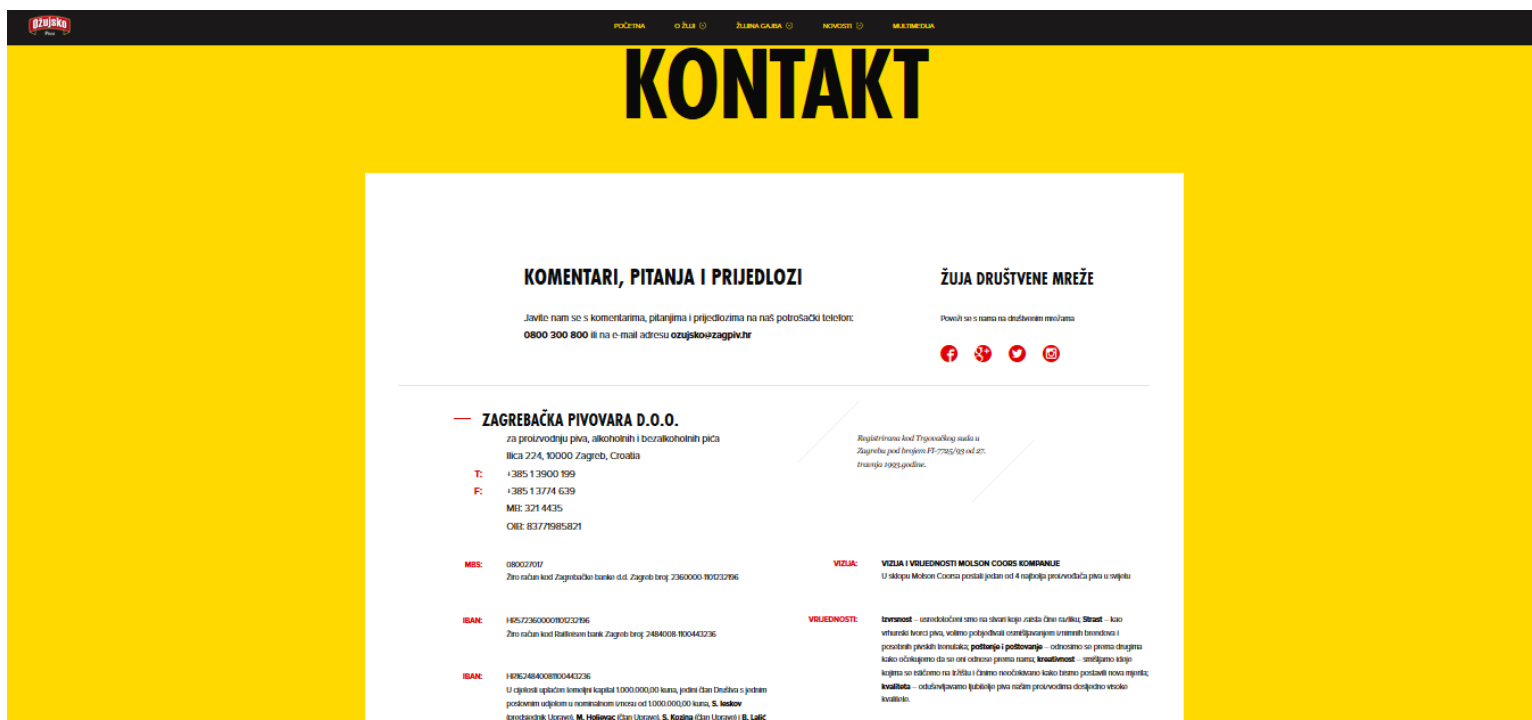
Ožujsko Pivo

POČETNA O ŽUJI ŽUJINA GAJBA NOVOSTI MULTIMEDIA

KONTAKT

KOMENTARI, PITANJA I PRIJEDLOZI

Javite nam se s komentarima, pitanjima i prijedlozima na naš potrošački telefon: 0800 300 800 ili na e-mail adresu ozujsko@zagpiv.hr

ŽUJA DRUŠTVENE MREŽE

Poveži se s nama na društvenim mrežama

ZAGREBAČKA PIVOVARA D.O.O.
za proizvodnju piva, alkoholnih i bezalkoholnih pića
Ilica 224, 10000 Zagreb, Croatia
T: +385 13900 199
F: +385 13774 639
MB: 321 4435
OIB: 83771985821

Registrirana kod Trgovačkog suda u Zagrebu pod brojem FI-7725/93 od 27. travnja 1993.godine.

MBS: 080027017
Žiro račun kod Zagrebačke banke d.d. Zagreb broj: 2360000-1101232196

IBAN: HR5723600001101232196
Žiro račun kod Raiffeisen bank Zagreb broj: 2484008-1100443236

IBAN: HR1624840081100443236
U cijelosti uplaćen temeljni kapital 1.000.000,00 kuna, jedini član Društva s jednim poslovnim udjelom u nominalnom iznosu od 1.000.000,00 kuna, S. Ieskov (predsjednik Uprave), M. Holjevac (član Uprave), S. Kozina (član Uprave) i B. Lalić

VIZIJA: VIZIJA I VRIJEDNOSTI MOLSON COORS KOMPANIJE
U sklopu Molson Coorsa postati jedan od 4 najbolja proizvođača piva u svijetu

VRIJEDNOSTI: Izvrsnost – usredotočeni smo na stvari koje zaista čine razliku; Strast – kao vrhunski tvorci piva, volimo pobjeđivati osmišljavanjem snažnih brendova i posebnih pivskih trenutaka; poštenje i poštovanje – odnosimo se prema drugima kako očekujemo da se oni odnose prema nama; kreativnost – smišljamo ideje kojima se ističemo na tržištu i činimo neočekivano kako bismo postavili nova mjerila; kvaliteta – oduševljavamo ljubitelje piva našim proizvodima dosljedno visoke kvalitete.